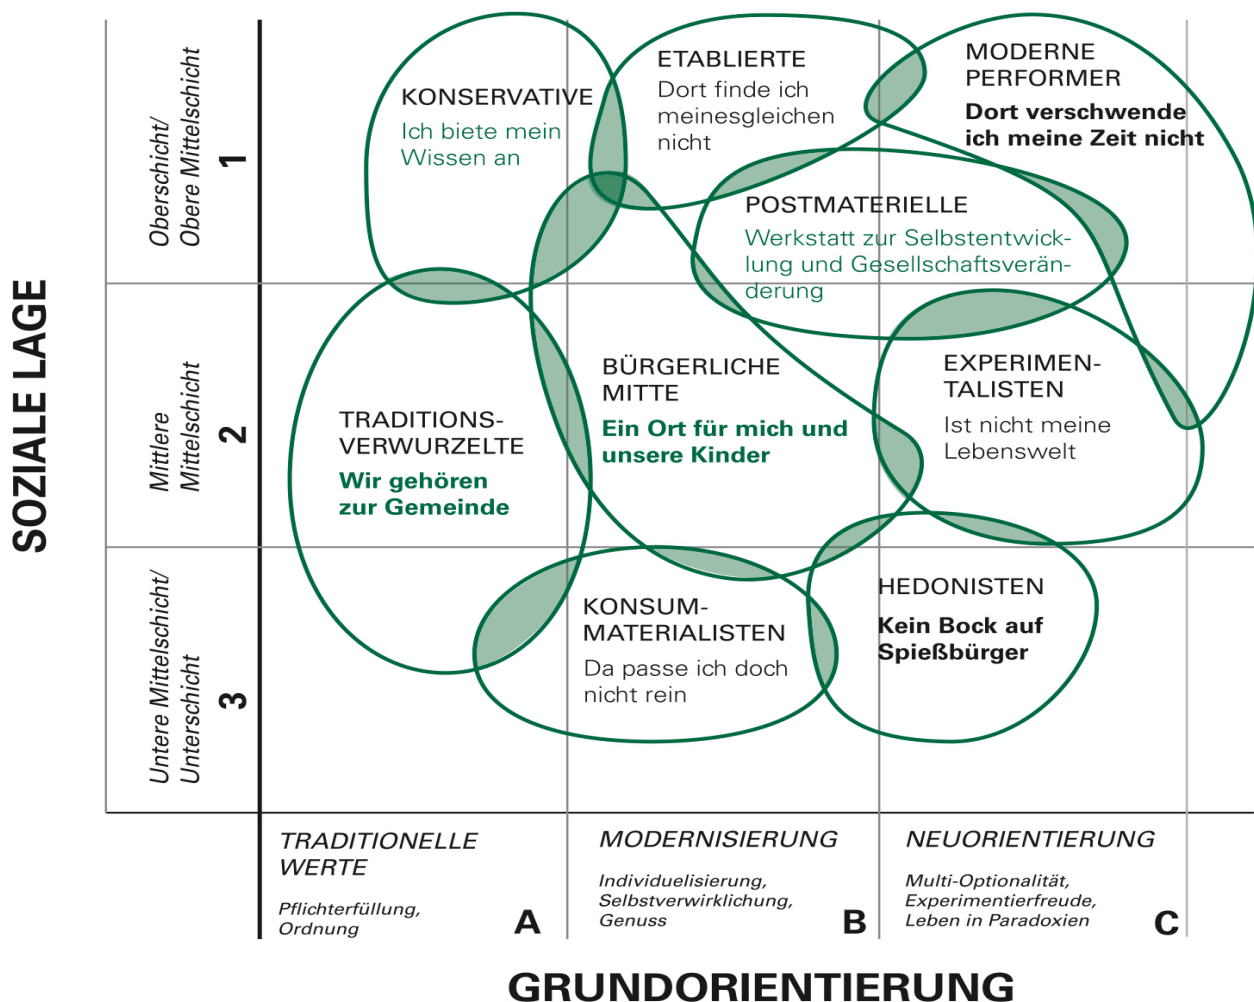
SOZIALE LAGE

Oberschicht/ Obere Mittelschicht 1

Mittlere Mittelschicht 2

Untere Mittelschicht/ Unterschicht 3

KONSERVATIVE
Ich biete mein Wissen an

ETABLIERTE
Dort finde ich meinesgleichen nicht

MODERNE PERFORMER
Dort verschwende ich meine Zeit nicht

POSTMATERIELLE
Werkstatt zur Selbstentwicklung und Gesellschaftsveränderung

TRADITIONSVERWURZELTE
Wir gehören zur Gemeinde

BÜRGERLICHE MITTE
Ein Ort für mich und unsere Kinder

EXPERIMENTALISTEN
Ist nicht meine Lebenswelt

KONSUM-MATERIALISTEN
Da passe ich doch nicht rein

HEDONISTEN
Kein Bock auf Spießbürger

TRADITIONELLE WERTE
Pflichterfüllung, Ordnung
A

MODERNISIERUNG
Individuelisierung, Selbstverwirklichung, Genuss
B

NEUORIENTIERUNG
Multi-Optionalität, Experimentierfreude, Leben in Paradoxien
C

GRUNDORIENTIERUNG